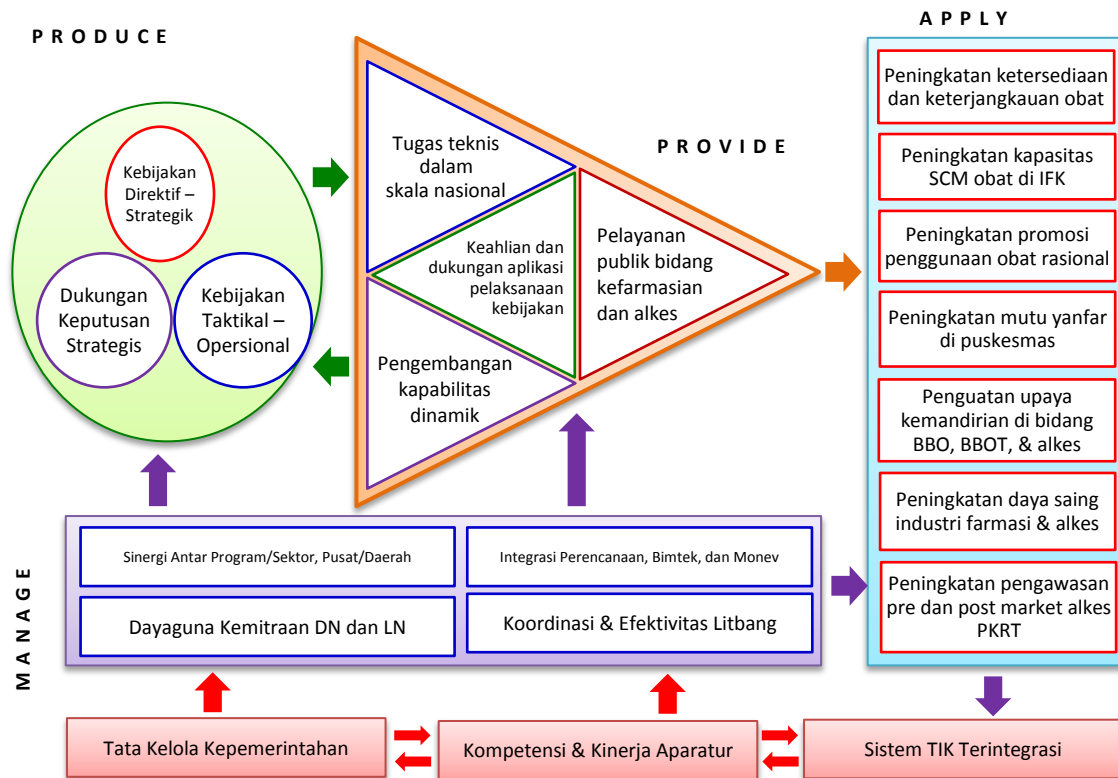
PRODUCE

Kebijakan Direktif – Strategik

Dukungan Keputusan Strategis

Kebijakan Taktikal – Opersional

Tugas teknis dalam skala nasional

PROVIDE

Keahlian dan dukungan aplikasi pelaksanaan kebijakan

Pelayanan publik bidang kefarmasian dan alkes

Pengembangan kapabilitas dinamik

APPLY

Peningkatan ketersediaan dan keterjangkauan obat

Peningkatan kapasitas SCM obat di IFK

Peningkatan promosi penggunaan obat rasional

Peningkatan mutu yanfar di puskesmas

Penguatan upaya kemandirian di bidang BBO, BBOT, & alkes

Peningkatan daya saing industri farmasi & alkes

Peningkatan pengawasan pre dan post market alkes PKRT

MANAGE

Sinergi Antar Program/Sektor, Pusat/Daerah

Integrasi Perencanaan, Bimtek, dan Monev

Dayaguna Kemitraan DN dan LN

Koordinasi & Efektivitas Litbang

Tata Kelola Kepemerintahan

Kompetensi & Kinerja Aparatur

Sistem TIK Terintegrasi